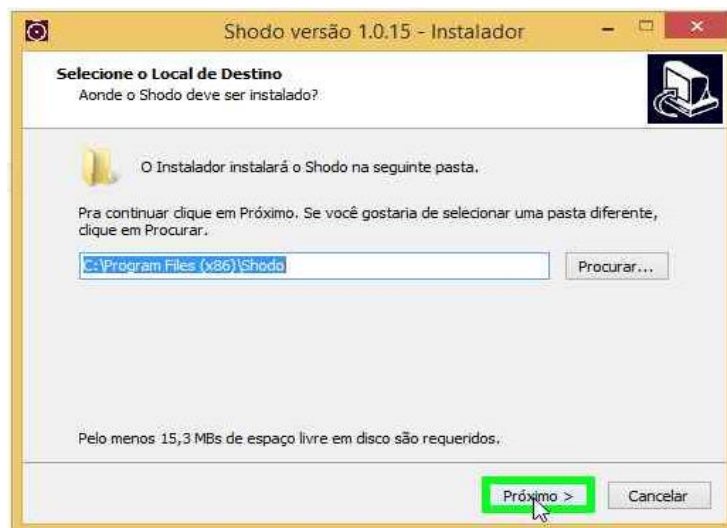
Shodo versão 1.0.15 - Instalador

Selecione o Local de Destino
Aonde o Shodo deve ser instalado?

O Instalador instalará o Shodo na seguinte pasta.

Pra continuar clique em Próximo. Se você gostaria de selecionar uma pasta diferente, clique em Procurar.

C:\Program Files (x86)\Shodo

Procurar...

Pelo menos 15,3 MBs de espaço livre em disco são requeridos.

Próximo >

Cancelar